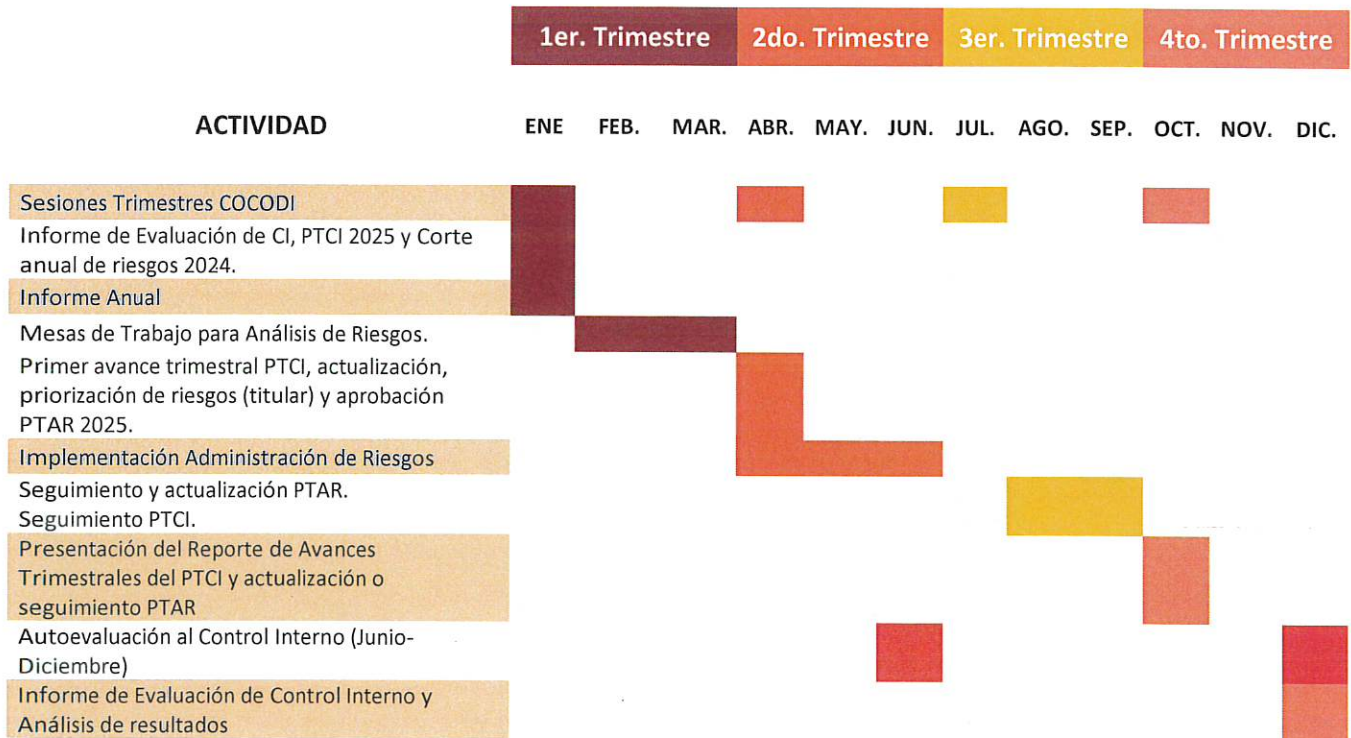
| | 1er. Trimestre | | | 2do. Trimestre | | | 3er. Trimestre | | | 4to. Trimestre | | |
|---|---|---|---|---|---|---|---|---|---|---|---|---|
| ACTIVIDAD | ENE | FEB. | MAR. | ABR. | MAY. | JUN. | JUL. | AGO. | SEP. | OCT. | NOV. | DIC. |
| Sesiones Trimestres COCODI | | | | | | | | | | | | |
| Informe de Evaluación de CI, PTCI 2025 y Corte anual de riesgos 2024. | | | | | | | | | | | | |
| Informe Anual | | | | | | | | | | | | |
| Mesas de Trabajo para Análisis de Riesgos. | | | | | | | | | | | | |
| Primer avance trimestral PTCI, actualización, priorización de riesgos (titular) y aprobación PTAR 2025. | | | | | | | | | | | | |
| Implementación Administración de Riesgos | | | | | | | | | | | | |
| Seguimiento y actualización PTAR. Seguimiento PTCI. | | | | | | | | | | | | |
| Presentación del Reporte de Avances Trimestrales del PTCI y actualización o seguimiento PTAR | | | | | | | | | | | | |
| Autoevaluación al Control Interno (Junio-Diciembre) | | | | | | | | | | | | |
| Informe de Evaluación de Control Interno y Análisis de resultados | | | | | | | | | | | | |